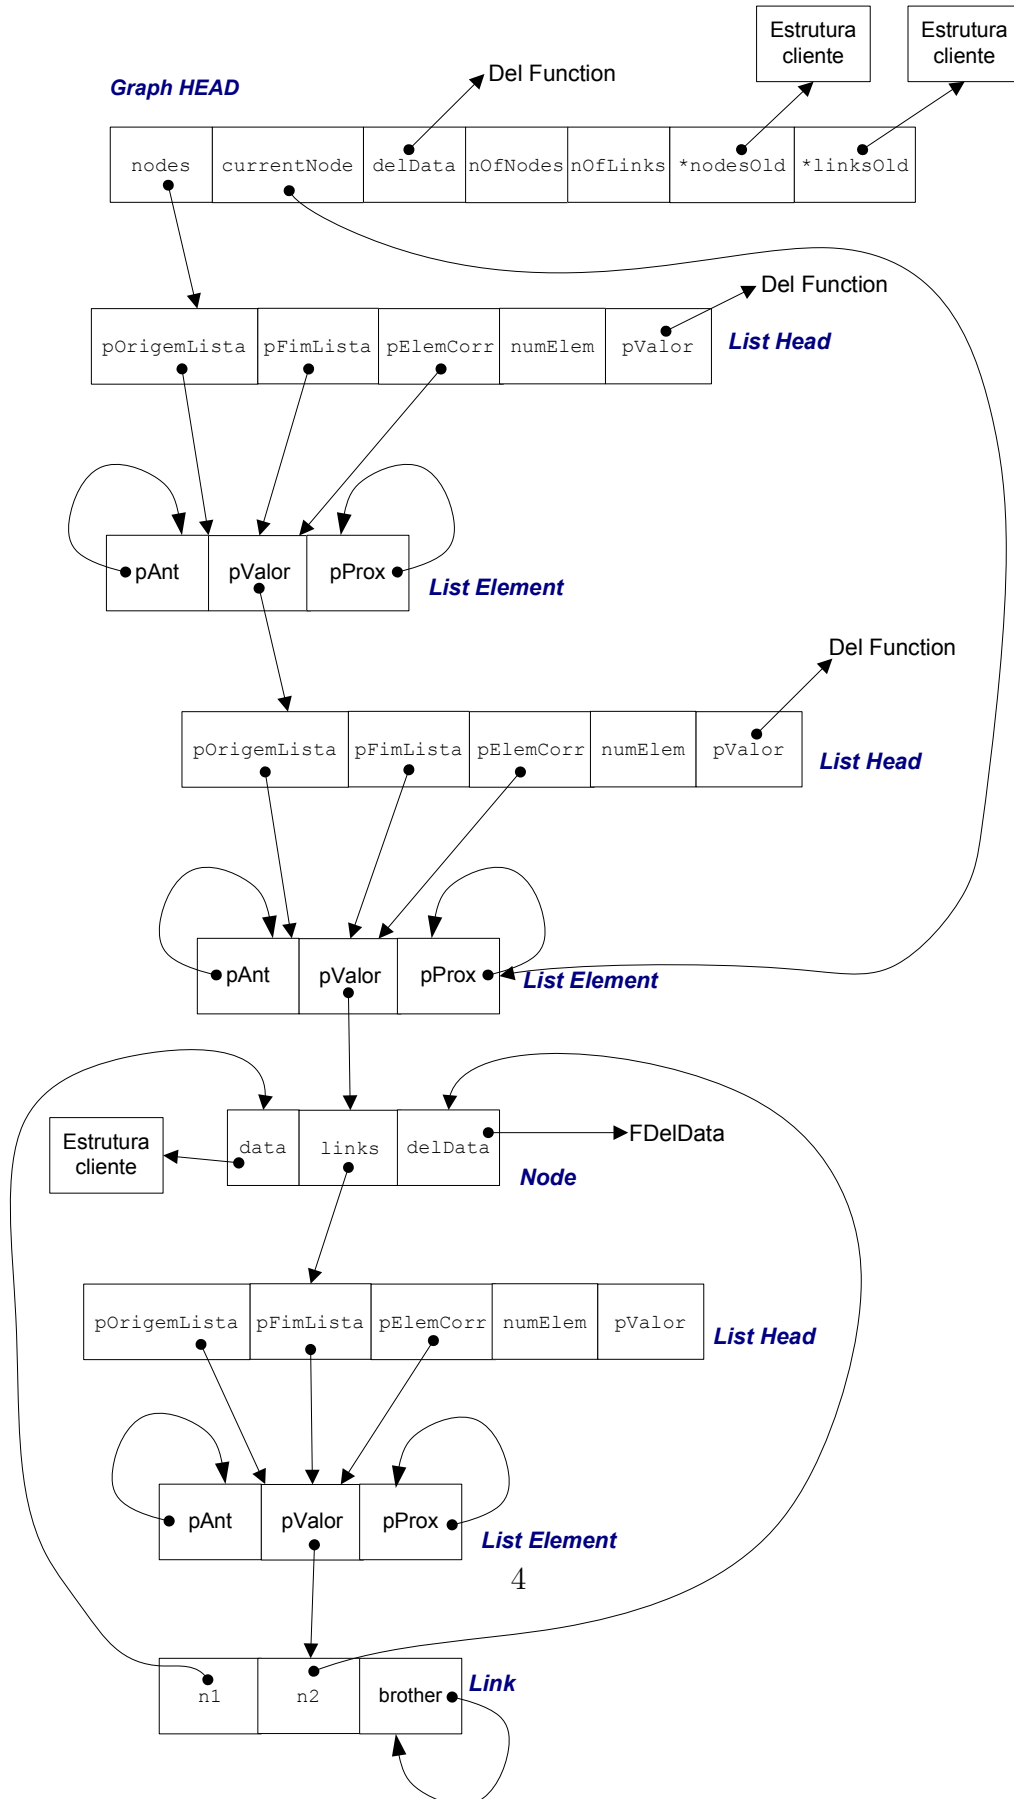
Estrutura cliente

Estrutura cliente

Graph HEAD

Del Function

| nodes | currentNode | delData | nOfNodes | nOfLinks | *nodesOld | *linksOld |
|---|---|---|---|---|---|---|

Del Function

| pOrigemLista | pFimLista | pElemCorr | numElem | pValor |
|---|---|---|---|---|

List Head

| pAnt | pValor | pProx |
|---|---|---|

List Element

Del Function

| pOrigemLista | pFimLista | pElemCorr | numElem | pValor |
|---|---|---|---|---|

List Head

| pAnt | pValor | pProx |
|---|---|---|

List Element

Estrutura cliente

| data | links | delData |
|---|---|---|

FDelData

Node

| pOrigemLista | pFimLista | pElemCorr | numElem | pValor |
|---|---|---|---|---|

List Head

| pAnt | pValor | pProx |
|---|---|---|

List Element

4

| n1 | n2 | brother |
|---|---|---|

Link